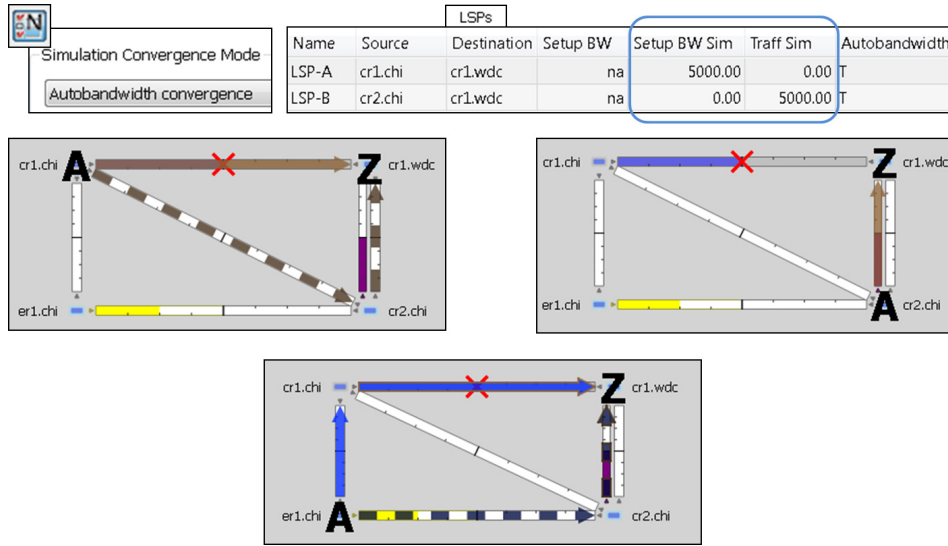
N

Simulation Convergence Mode

Autobandwidth convergence

LSPs

| Name | Source | Destination | Setup BW | Setup BW Sim | Traff Sim | Autobandwidth |
|---|---|---|---|---|---|---|
| LSP-A | cr1.chi | cr1.wdc | na | 5000.00 | 0.00 | T |
| LSP-B | cr2.chi | cr1.wdc | na | 0.00 | 5000.00 | T |

cr1.chi A Z cr1.wdc er1.chi cr2.chi

cr1.chi Z cr1.wdc er1.chi cr2.chi A

cr1.chi Z cr1.wdc er1.chi A cr2.chi